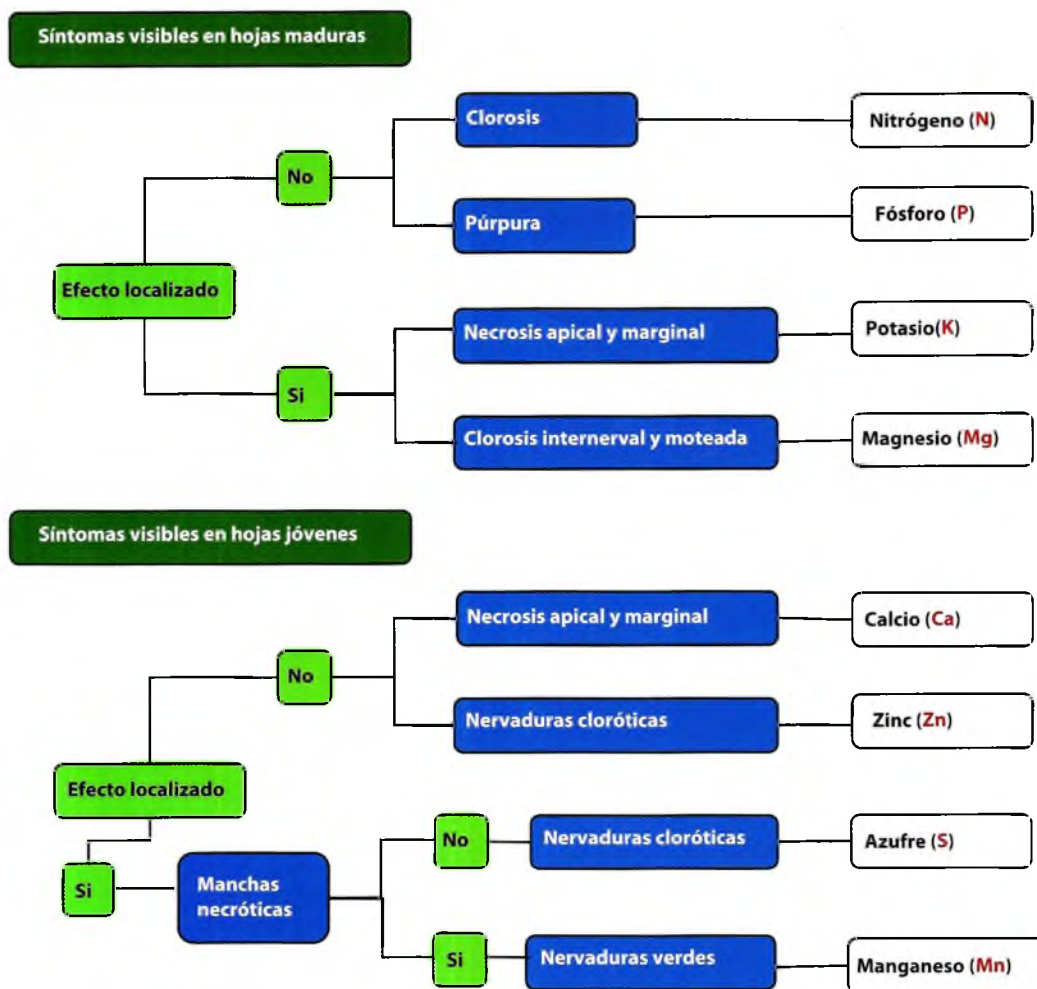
Síntomas visibles en hojas maduras

Efecto localizado

No

Clorosis

Nitrógeno (N)

Púrpura

Fósforo (P)

Si

Necrosis apical y marginal

Potasio(K)

Clorosis internerval y moteada

Magnesio (Mg)

Síntomas visibles en hojas jóvenes

Efecto localizado

No

Necrosis apical y marginal

Calcio (Ca)

Nervaduras cloróticas

Zinc (Zn)

Si

Manchas necróticas

No

Nervaduras cloróticas

Azufre (S)

Si

Nervaduras verdes

Manganeso (Mn)